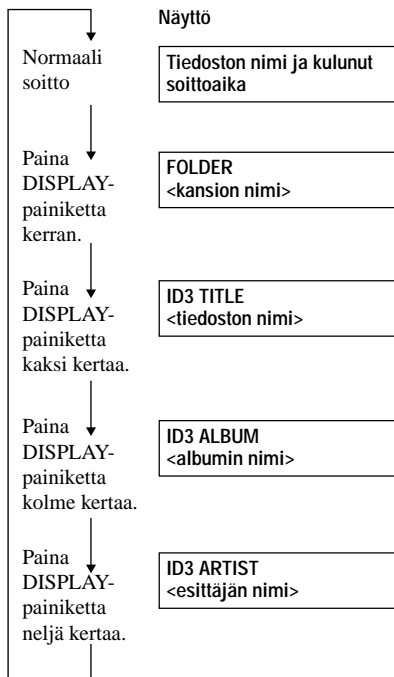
Näyttö

Normaali soitto

Tiedoston nimi ja kulunut soittoaika

Paina DISPLAY-painiketta kerran.

FOLDER
<kansion nimi>

Paina DISPLAY-painiketta kaksi kertaa.

ID3 TITLE
<tiedoston nimi>

Paina DISPLAY-painiketta kolme kertaa.

ID3 ALBUM
<albumin nimi>

Paina DISPLAY-painiketta neljä kertaa.

ID3 ARTIST
<esittäjän nimi>